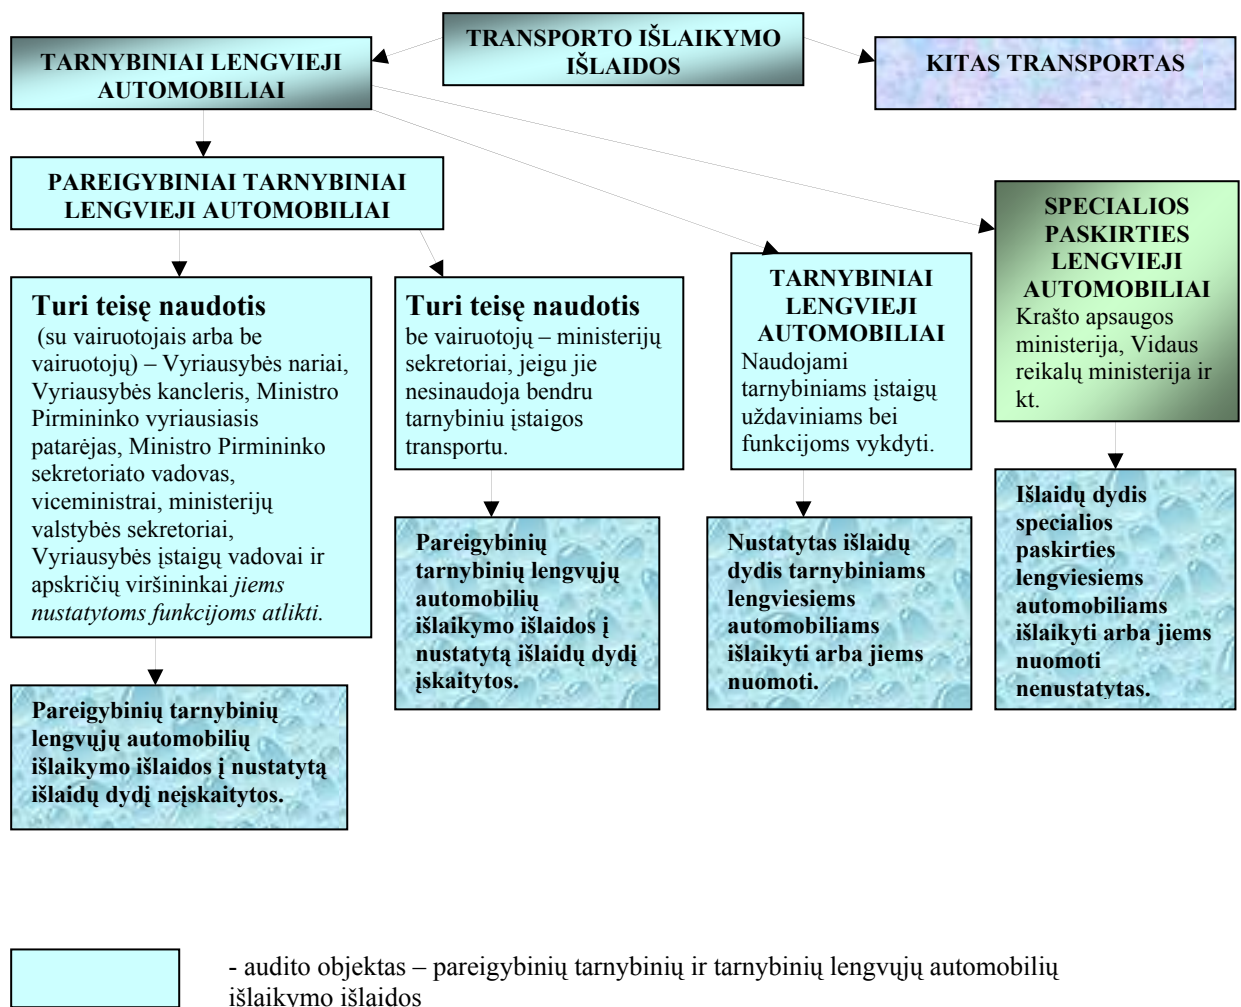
TRANSPORTO IŠLAIKYMO IŠLAIDOS

TARNYBINIAI LENGVIEJI AUTOMOBILIAI

KITAS TRANSPORTAS

PAREIGYBINIAI TARNYBINIAI LENGVIEJI AUTOMOBILIAI

SPECIALIOS PASKIRTIES LENGVIEJI AUTOMOBILIAI
Krašto apsaugos ministerija, Vidaus reikalų ministerija ir kt.

Turi teisę naudotis
(su vairuotojais arba be vairuotojų) – Vyriausybės nariai, Vyriausybės kancleris, Ministro Pirmininko vyriausiasis patarėjas, Ministro Pirmininko sekretoriato vadovas, viceministrai, ministerijų valstybės sekretoriai, Vyriausybės įstaigų vadovai ir apskričių viršininkai *jiems nustatytoms funkcijoms atlikti.*

Turi teisę naudotis
be vairuotojų – ministerijų sekretoriai, jeigu jie nesinaudoja bendru tarnybiniu įstaigos transportu.

TARNYBINIAI LENGVIEJI AUTOMOBILIAI
Naudojami tarnybiniams įstaigų uždaviniams bei funkcijoms vykdyti.

Išlaidų dydis specialios paskirties lengviesiems automobiliams išlaikyti arba jiems nuomoti nenustatytas.

Pareigybinių tarnybinių lengvųjų automobilių išlaikymo išlaidos į nustatytą išlaidų dydį įskaitytos.

Nustatytas išlaidų dydis tarnybiniams lengviesiems automobiliams išlaikyti arba jiems nuomoti.

Pareigybinių tarnybinių lengvųjų automobilių išlaikymo išlaidos į nustatytą išlaidų dydį neįskaitytos.

- audito objektas – pareigybinių tarnybinių ir tarnybinių lengvųjų automobilių išlaikymo išlaidos